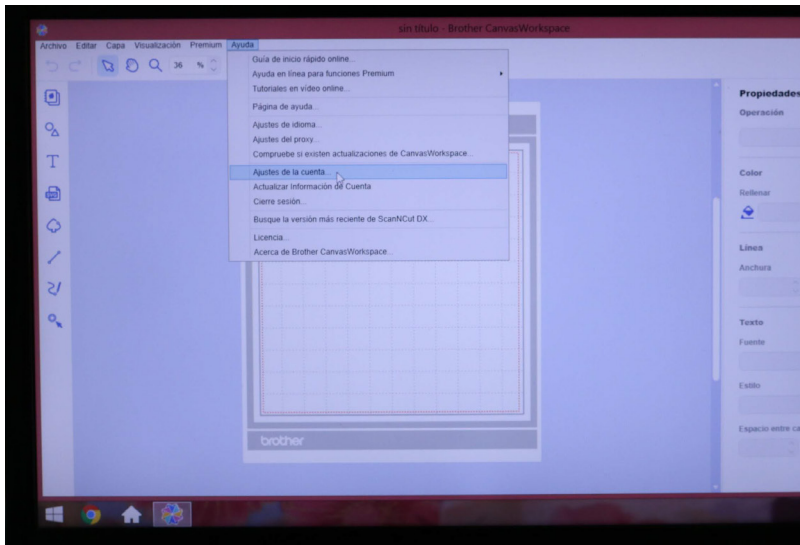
sin título - Brother CanvasWorkspace

Archivo Editar Capa Visualización Premium Ayuda

36 %

Guía de inicio rápido online...
Ayuda en línea para funciones Premium
Tutoriales en vídeo online...
Página de ayuda...
Ajustes de idioma...
Ajustes del proxy...
Compruebe si existen actualizaciones de CanvasWorkspace...
Ajustes de la cuenta...
Actualizar Información de Cuenta
Cierre sesión...
Busque la versión más reciente de ScanNCut DX...
Licencia...
Acerca de Brother CanvasWorkspace...

brother

Propiedades
Operación
Color
Rellenar
Línea
Anchura
Texto
Fuente
Estilo
Espacio entre ca